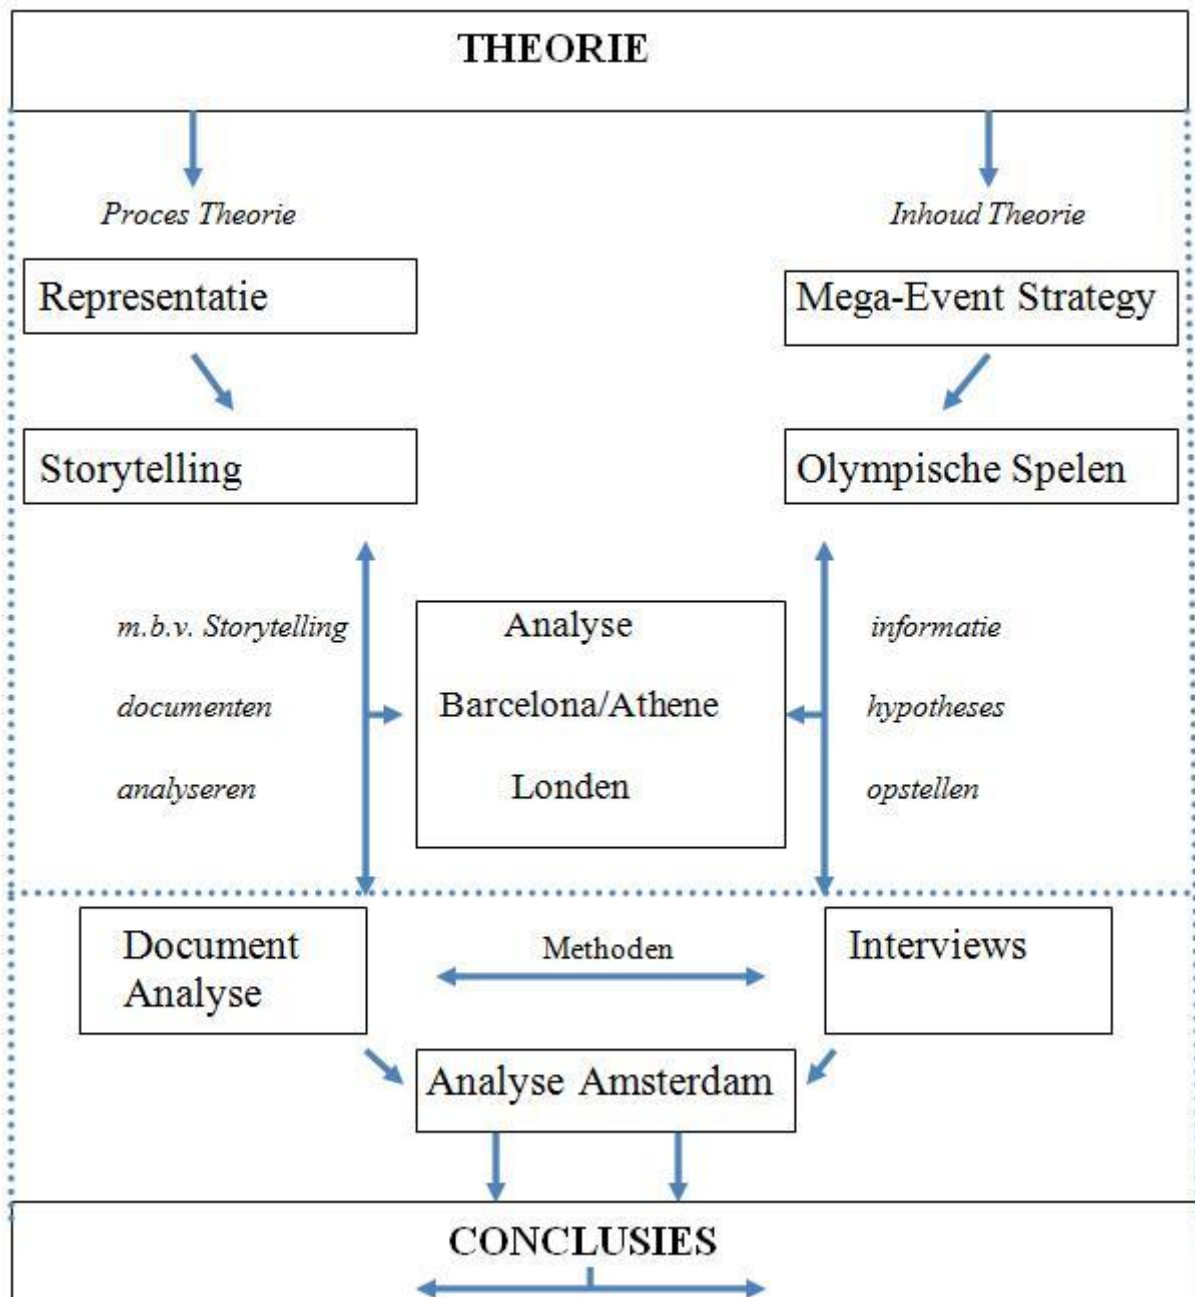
THEORIE

Proces Theorie

Inhoud Theorie

Representatie

Mega-Event Strategy

Storytelling

Olympische Spelen

m.b.v. Storytelling documenten analyseren

Analyse Barcelona/Athene Londen

informatie hypotheses opstellen

Document Analyse

Methoden

Interviews

Analyse Amsterdam

CONCLUSIES